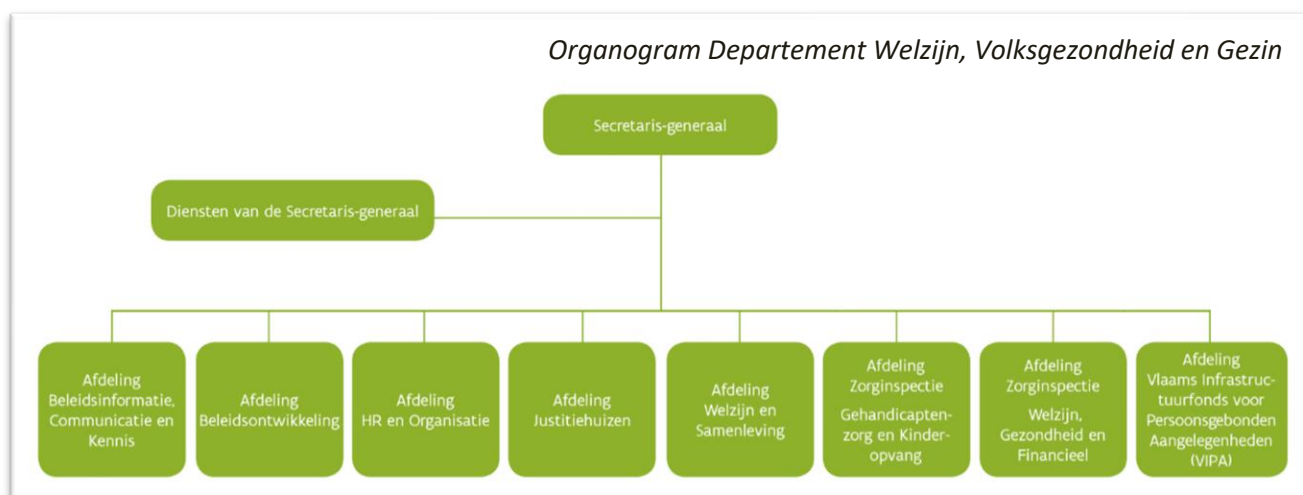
Organogram Departement Welzijn, Volksgezondheid en Gezin

Secretaris-generaal

Diensten van de Secretaris-generaal

Afdeling Beleidsinformatie, Communicatie en Kennis

Afdeling Beleidsontwikkeling

Afdeling HR en Organisatie

Afdeling Justitiehuizen

Afdeling Welzijn en Samenleving

Afdeling Zorginspectie Gehandicaptenzorg en Kinderopvang

Afdeling Zorginspectie Welzijn, Gezondheid en Financieel

Afdeling Vlaams Infrastructuurfonds voor Persoonsgebonden Aangelegenheden (VIPA)